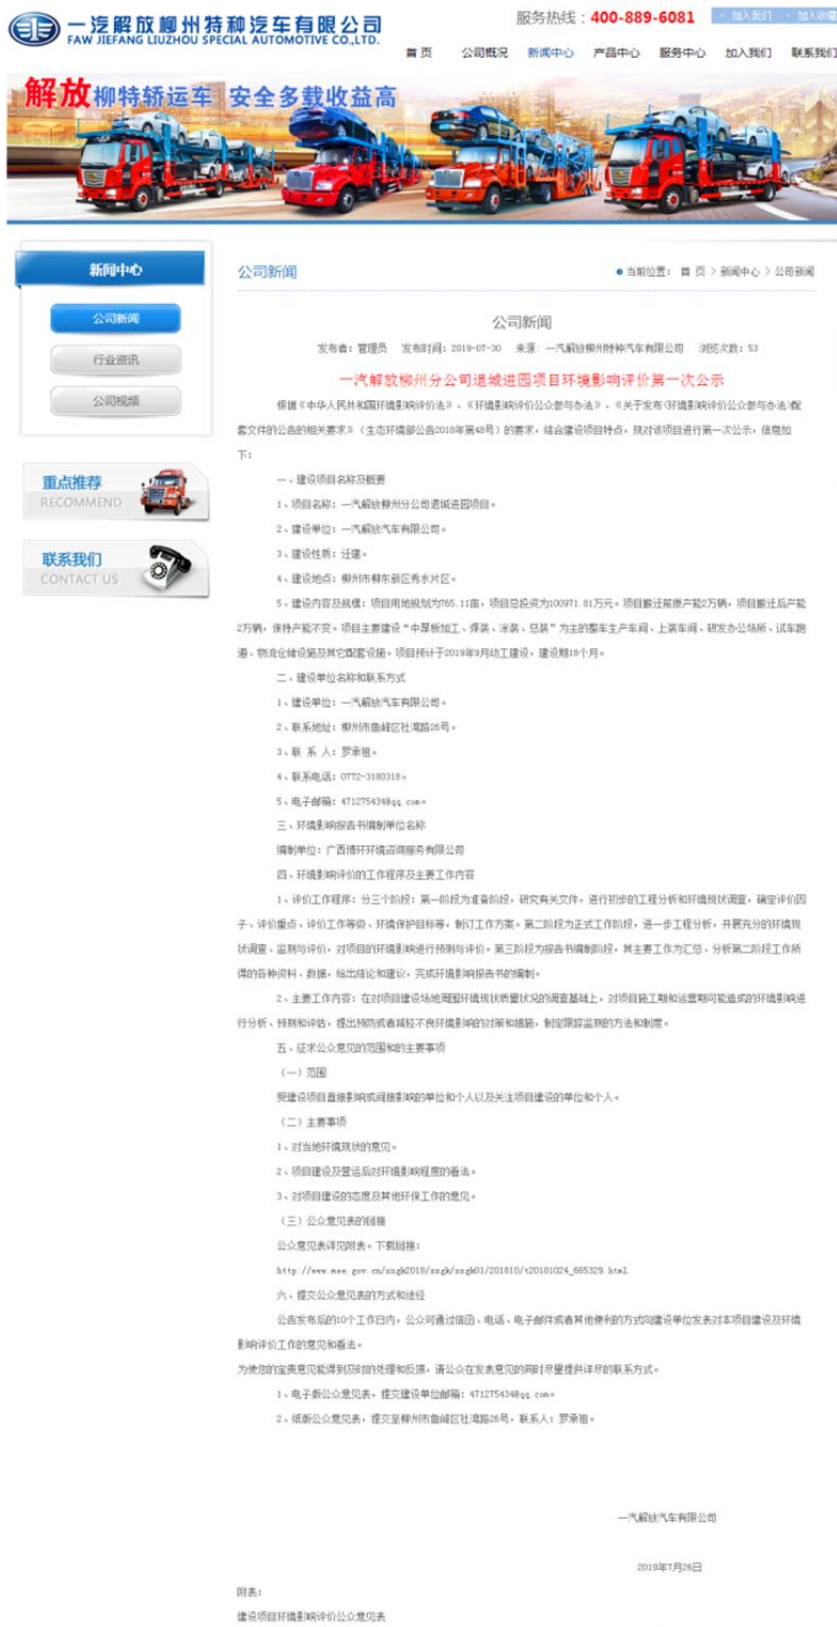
一汽解放柳州特种汽车有限公司
FAW JIEFANG LIUZHOU SPECIAL AUTOMOTIVE CO.,LTD.

服务热线：400-889-6081

加入我们　加入收藏

首页　公司概况　新闻中心　产品中心　服务中心　加入我们　联系我们

解放柳特轿运车 安全多载收益高

新闻中心

公司新闻

行业资讯

公司视频

重点推荐
RECOMMEND

联系我们
CONTACT US

公司新闻

当前位置： 首页 > 新闻中心 > 公司新闻

公司新闻

发布者：管理员　发布时间：2019-07-30　来源：一汽解放柳州特种汽车有限公司　浏览次数：53

一汽解放柳州分公司退城进园项目环境影响评价第一次公示

根据《中华人民共和国环境影响评价法》、《环境影响评价公众参与办法》、《关于发布《环境影响评价公众参与办法》配套文件的公告的相关要求》（生态环境部公告2018年第48号）的要求，结合建设项目特点，现对该项目进行第一次公示，信息如下：

一、建设项目名称及概要

1、项目名称：一汽解放柳州分公司退城进园项目。

2、建设单位：一汽解放汽车有限公司。

3、建设性质：迁建。

4、建设地点：柳州市柳东新区秀水片区。

5、建设内容及规模：项目用地规划为765.11亩，项目总投资为100971.81万元。项目搬迁前原产能2万辆，项目搬迁后产能2万辆，保持产能不变。项目主要建设"中厚板加工、焊装、涂装、总装"为主的整车生产车间、上装车间、研发办公场所、试车跑道、物流仓储设施及其它配套设施。项目预计于2019年9月动工建设，建设期18个月。

二、建设单位名称和联系方式

1、建设单位：一汽解放汽车有限公司。

2、联系地址：柳州市鱼峰区社湾路26号。

3、联 系 人：罗承祖。

4、联系电话：0772-3180318。

5、电子邮箱：471275434@qq.com。

三、环境影响报告书编制单位名称

编制单位：广西博环环境咨询服务有限公司

四、环境影响评价的工作程序及主要工作内容

1、评价工作程序：分三个阶段：第一阶段为准备阶段，研究有关文件，进行初步的工程分析和环境现状调查，确定评价因子、评价重点、评价工作等级、环境保护目标等，制订工作方案。第二阶段为正式工作阶段，进一步工程分析，开展充分的环境现状调查、监测与评价，对项目的环境影响进行预测与评价。第三阶段为报告书编制阶段，其主要工作为汇总、分析第二阶段工作所得的各种资料、数据，给出结论和建议，完成环境影响报告书的编制。

2、主要工作内容：在对项目建设场地周围环境现状质量状况的调查基础上，对项目施工期和运营期可能造成的环境影响进行分析、预测和评估，提出预防或者减轻不良环境影响的对策和措施，制定跟踪监测的方法和制度。

五、征求公众意见的范围和主要事项

（一）范围

受建设项目直接影响或间接影响的单位和个人以及关注项目建设的单位和个人。

（二）主要事项

1、对当地环境现状的意见。

2、项目建设及营运后对环境影响程度的看法。

3、对项目建设的态度及其他环保工作的意见。

（三）公众意见表的链接

公众意见表详见附表。下载链接：

http://www.mee.gov.cn/xxgk2018/xxgk/xxgk01/201810/t20181024_665329.html

六、提交公众意见表的方式和途径

公告发布后的10个工作日内，公众可通过信函、电话、电子邮件或者其他便利的方式向建设单位发表对本项目建设及环境影响评价工作的意见和看法。

为使您的宝贵意见能得到及时的处理和反馈，请公众在发表意见的同时尽量提供详尽的联系方式。

1、电子版公众意见表，提交建设单位邮箱：471275434@qq.com。

2、纸质公众意见表，提交至柳州市鱼峰区社湾路26号，联系人：罗承祖。

一汽解放汽车有限公司

2019年7月26日

附表：

建设项目环境影响评价公众意见表